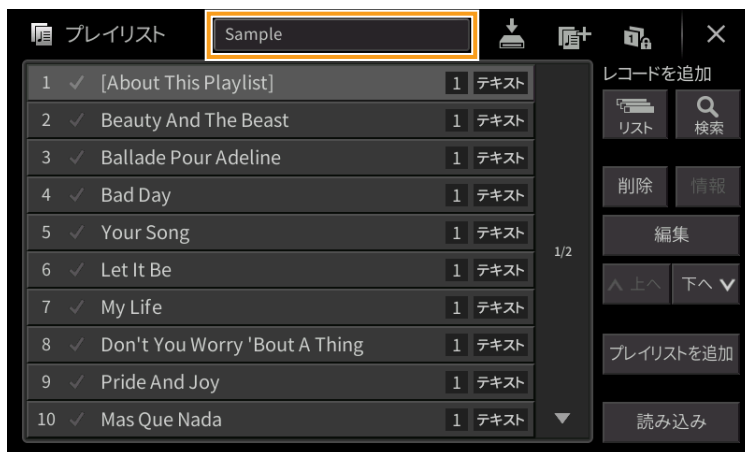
プレイリスト Sample

| | | | |
|---|---|---|---|
| 1 | [About This Playlist] | 1 | テキスト |
| 2 | Beauty And The Beast | 1 | テキスト |
| 3 | Ballade Pour Adeline | 1 | テキスト |
| 4 | Bad Day | 1 | テキスト |
| 5 | Your Song | 1 | テキスト |
| 6 | Let It Be | 1 | テキスト |
| 7 | My Life | 1 | テキスト |
| 8 | Don't You Worry 'Bout A Thing | 1 | テキスト |
| 9 | Pride And Joy | 1 | テキスト |
| 10 | Mas Que Nada | 1 | テキスト |

1/2

レコードを追加
リスト
検索
削除
情報
編集
上へ
下へ
プレイリストを追加
読み込み